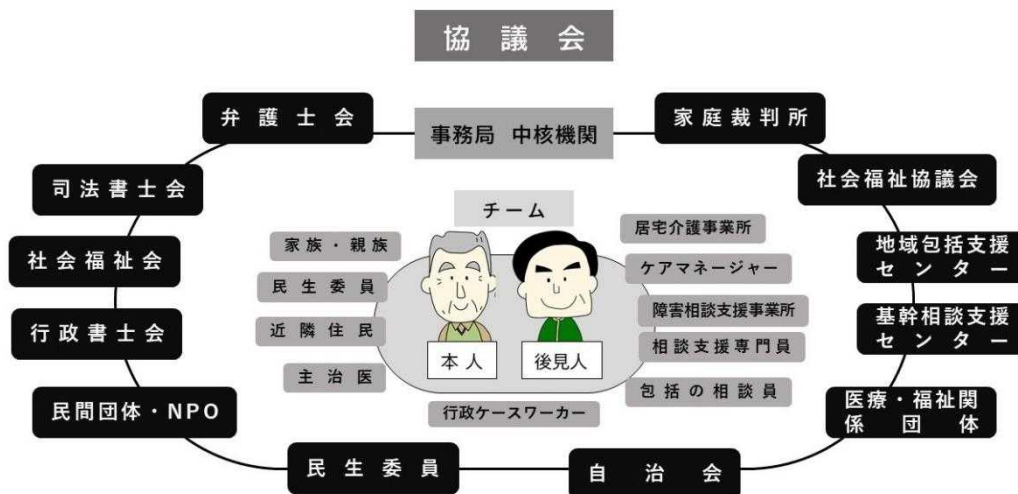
協 議 会

弁 護 士 会

事務局 中核機関

家庭裁判所

司法書士会

社会福祉協議会

チーム

社会福祉会

家族・親族

居宅介護事業所

地域包括支援センター

民生委員

ケアマネージャー

行政書士会

近隣住民

障害相談支援事業所

基幹相談支援センター

相談支援専門員

本人

後見人

主治医

包括の相談員

民間団体・NPO

行政ケースワーカー

医療・福祉関係団体

民生委員

自治会